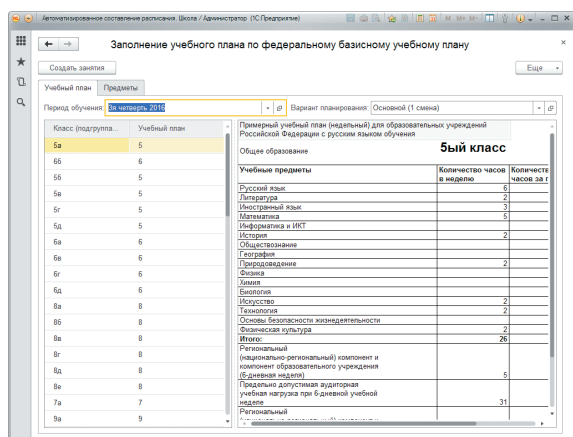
Автоматизированное составление расписания. Школа / Администратор (1С:Предприятие)

Заполнение учебного плана по федеральному базисному учебному плану

Создать занятия

Еще

Учебный план | Предметы

Период обучения: 3я четверть 2016

Вариант планирования: Основной (1 смена)

| Класс (подгруппа... | Учебный план |
|---|---|
| 5а | 5 |
| 6б | 6 |
| 5б | 5 |
| 5в | 5 |
| 5г | 5 |
| 5д | 5 |
| 6а | 6 |
| 6в | 6 |
| 6г | 6 |
| 6д | 6 |
| 8а | 8 |
| 8б | 8 |
| 8в | 8 |
| 8г | 8 |
| 8д | 8 |
| 8е | 8 |
| 7а | 7 |
| 9а | 9 |

Примерный учебный план (недельный) для образовательных учреждений Российской Федерации с русским языком обучения

Общее образование

5ый класс

| Учебные предметы | Количество часов в неделю | Количеств часов за г |
|---|---|---|
| Русский язык | 6 | |
| Литература | 2 | |
| Иностранный язык | 3 | |
| Математика | 5 | |
| Информатика и ИКТ | | |
| История | 2 | |
| Обществознание | | |
| География | | |
| Природоведение | 2 | |
| Физика | | |
| Химия | | |
| Биология | | |
| Искусство | 2 | |
| Технология | 2 | |
| Основы безопасности жизнедеятельности | | |
| Физическая культура | 2 | |
| Итого: | 26 | |
| Региональный (национально-региональный) компонент и компонент образовательного учреждения (6-дневная неделя) | 5 | |
| Предельно допустимая аудиторная учебная нагрузка при 6-дневной учебной неделе | 31 | |
| Региональный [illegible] | | |